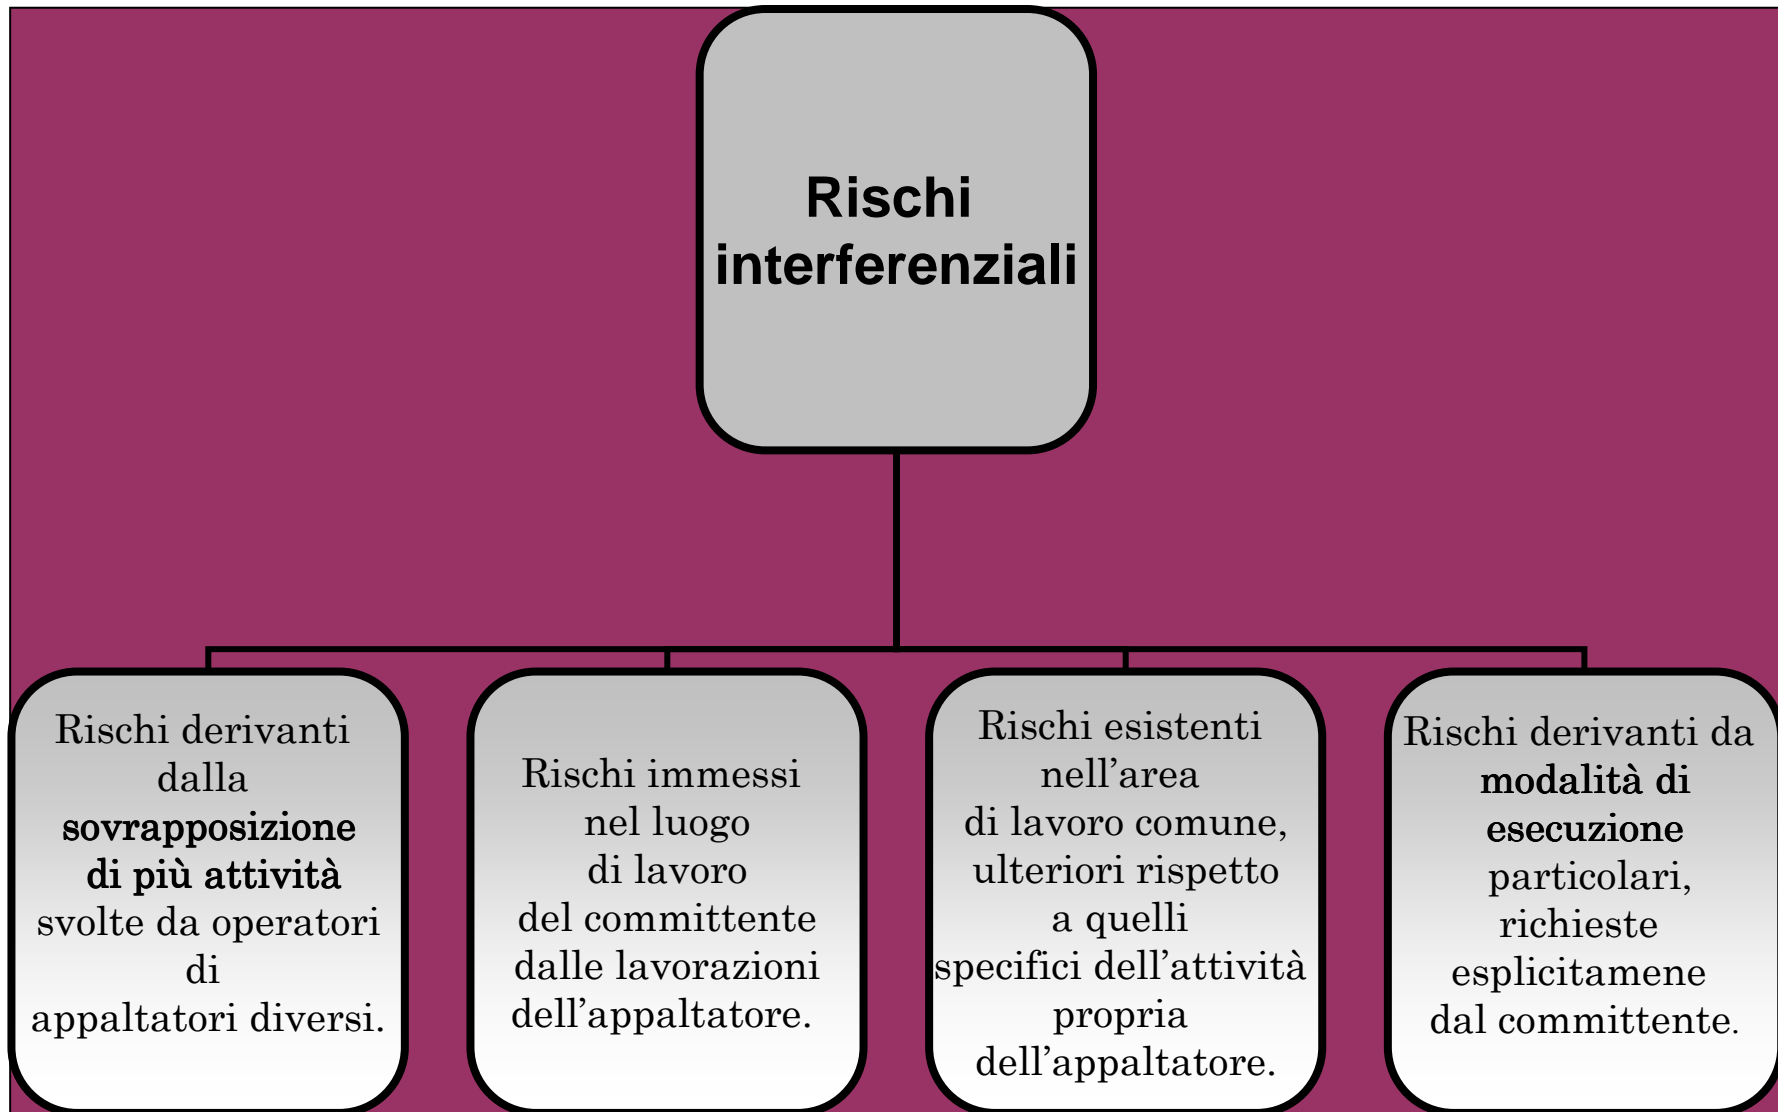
Rischi interferenziali

Rischi derivanti dalla **sovrapposizione di più attività** svolte da operatori di appaltatori diversi.

Rischi immessi nel luogo di lavoro del committente dalle lavorazioni dell'appaltatore.

Rischi esistenti nell'area di lavoro comune, ulteriori rispetto a quelli specifici dell'attività propria dell'appaltatore.

Rischi derivanti da **modalità di esecuzione** particolari, richieste esplicitamene dal committente.